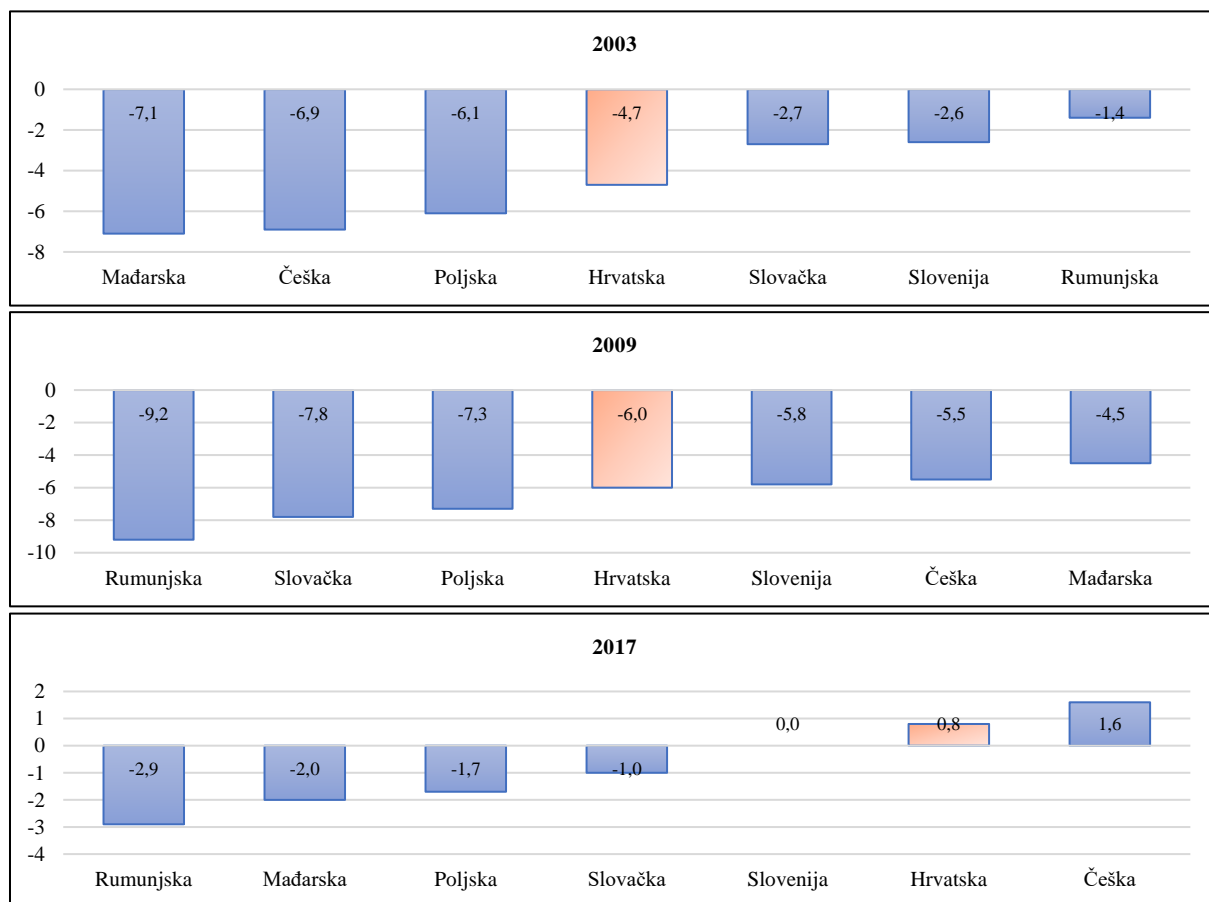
2003

0
-2
-4
-6
-8

-7,1
-6,9
-6,1
-4,7
-2,7
-2,6
-1,4

Mađarska
Češka
Poljska
Hrvatska
Slovačka
Slovenija
Rumunjska

2009

0
-2
-4
-6
-8
-10

-9,2
-7,8
-7,3
-6,0
-5,8
-5,5
-4,5

Rumunjska
Slovačka
Poljska
Hrvatska
Slovenija
Češka
Mađarska

2017

2
1
0
-1
-2
-3
-4

-2,9
-2,0
-1,7
-1,0
0,0
0,8
1,6

Rumunjska
Mađarska
Poljska
Slovačka
Slovenija
Hrvatska
Češka